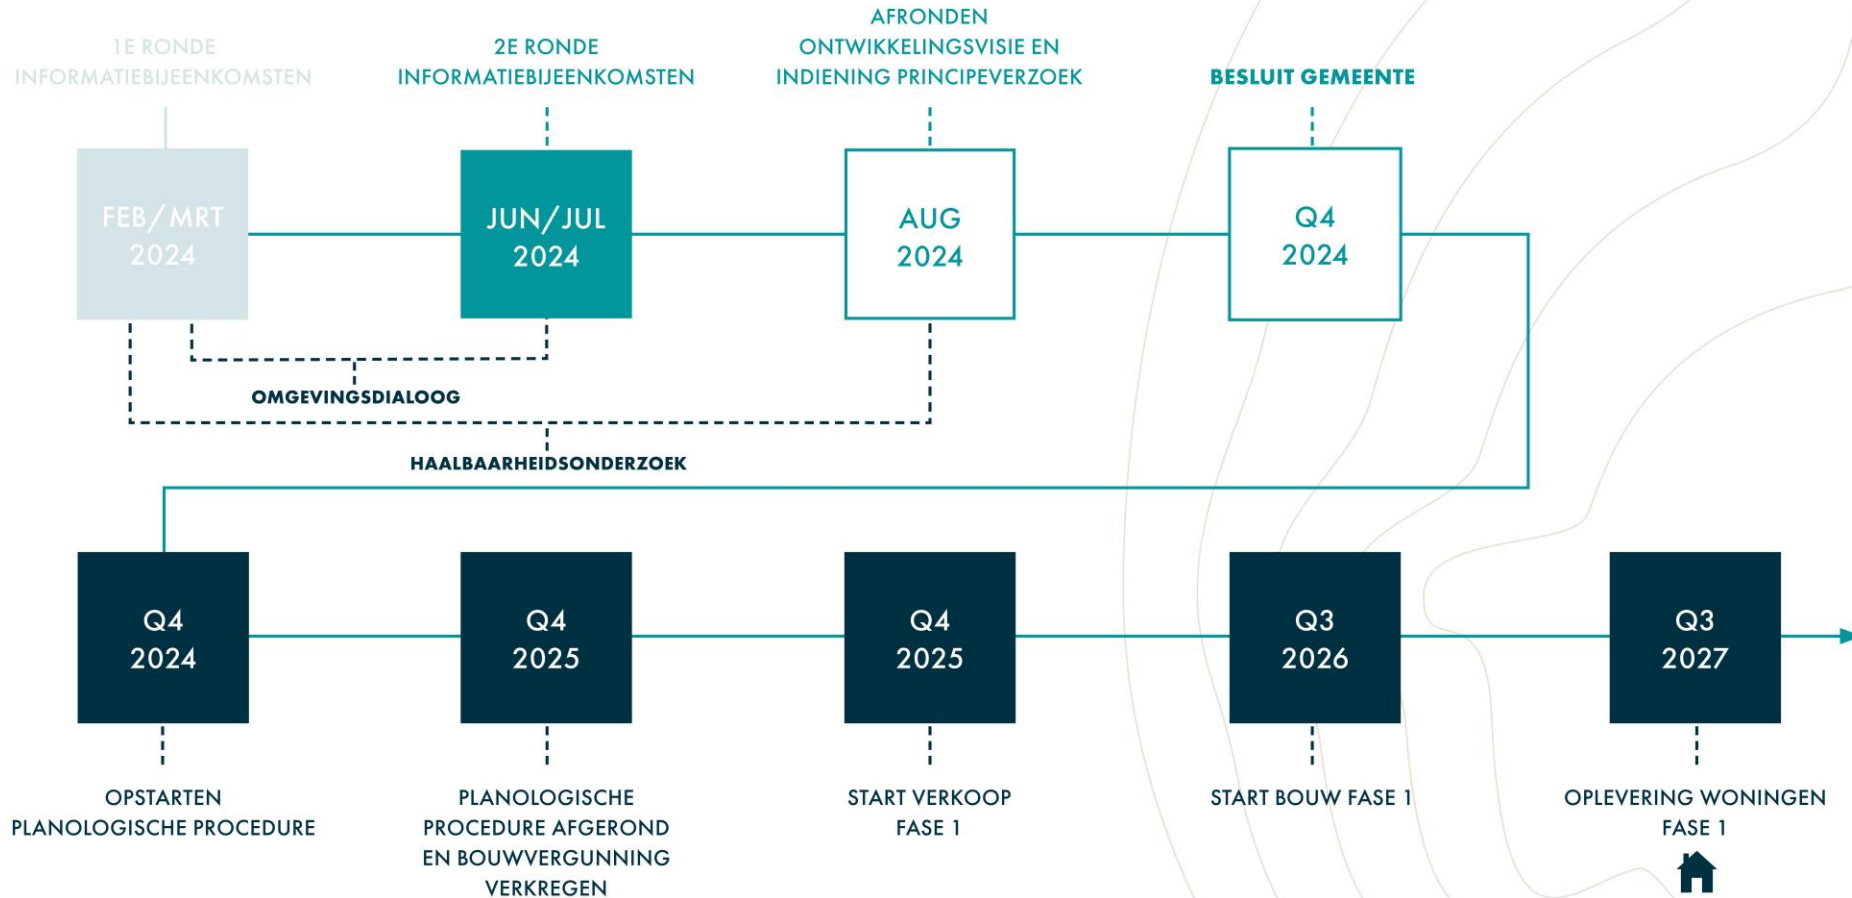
1E RONDE INFORMATIEBIJEENKOMSTEN

2E RONDE INFORMATIEBIJEENKOMSTEN

AFRONDEN ONTWIKKELINGSVISIE EN INDIENING PRINCIPEVERZOEK

BESLUIT GEMEENTE

FEB/MRT 2024

JUN/JUL 2024

AUG 2024

Q4 2024

OMGEVINGSDIALOOG

HAALBAARHEIDSONDERZOEK

Q4 2024

Q4 2025

Q4 2025

Q3 2026

Q3 2027

OPSTARTEN PLANOLOGISCHE PROCEDURE

PLANOLOGISCHE PROCEDURE AFGEROND EN BOUWVERGUNNING VERKREGEN

START VERKOOP FASE 1

START BOUW FASE 1

OPLEVERING WONINGEN FASE 1